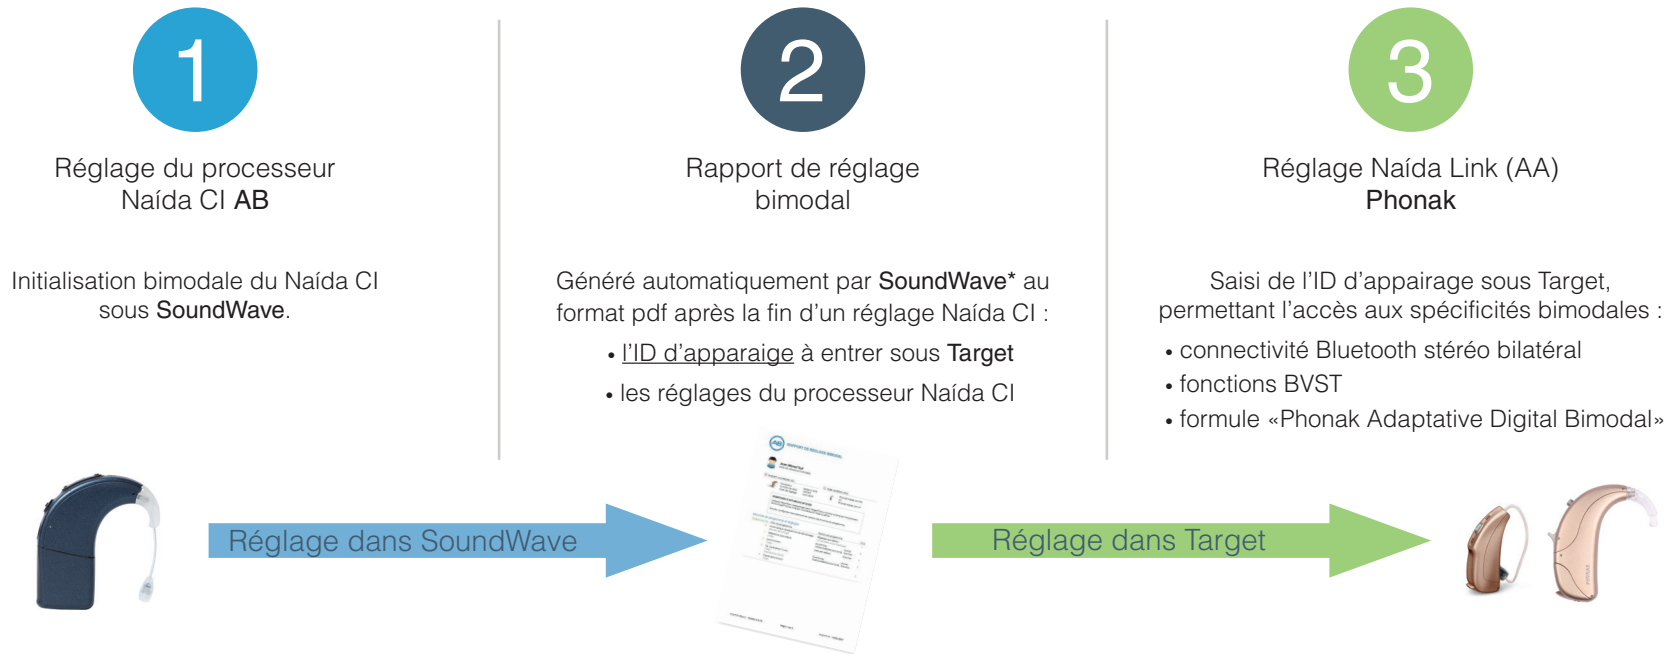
1

Réglage du processeur Naída CI AB

Initialisation bimodale du Naída CI sous SoundWave.

2

Rapport de réglage bimodal

Généré automatiquement par SoundWave* au format pdf après la fin d'un réglage Naída CI :

• l'ID d'apparaige à entrer sous Target

• les réglages du processeur Naída CI

3

Réglage Naída Link (AA) Phonak

Saisi de l'ID d'appairage sous Target, permettant l'accès aux spécificités bimodales :

• connectivité Bluetooth stéréo bilatéral

• fonctions BVST

• formule «Phonak Adaptative Digital Bimodal»

Réglage dans SoundWave

Réglage dans Target